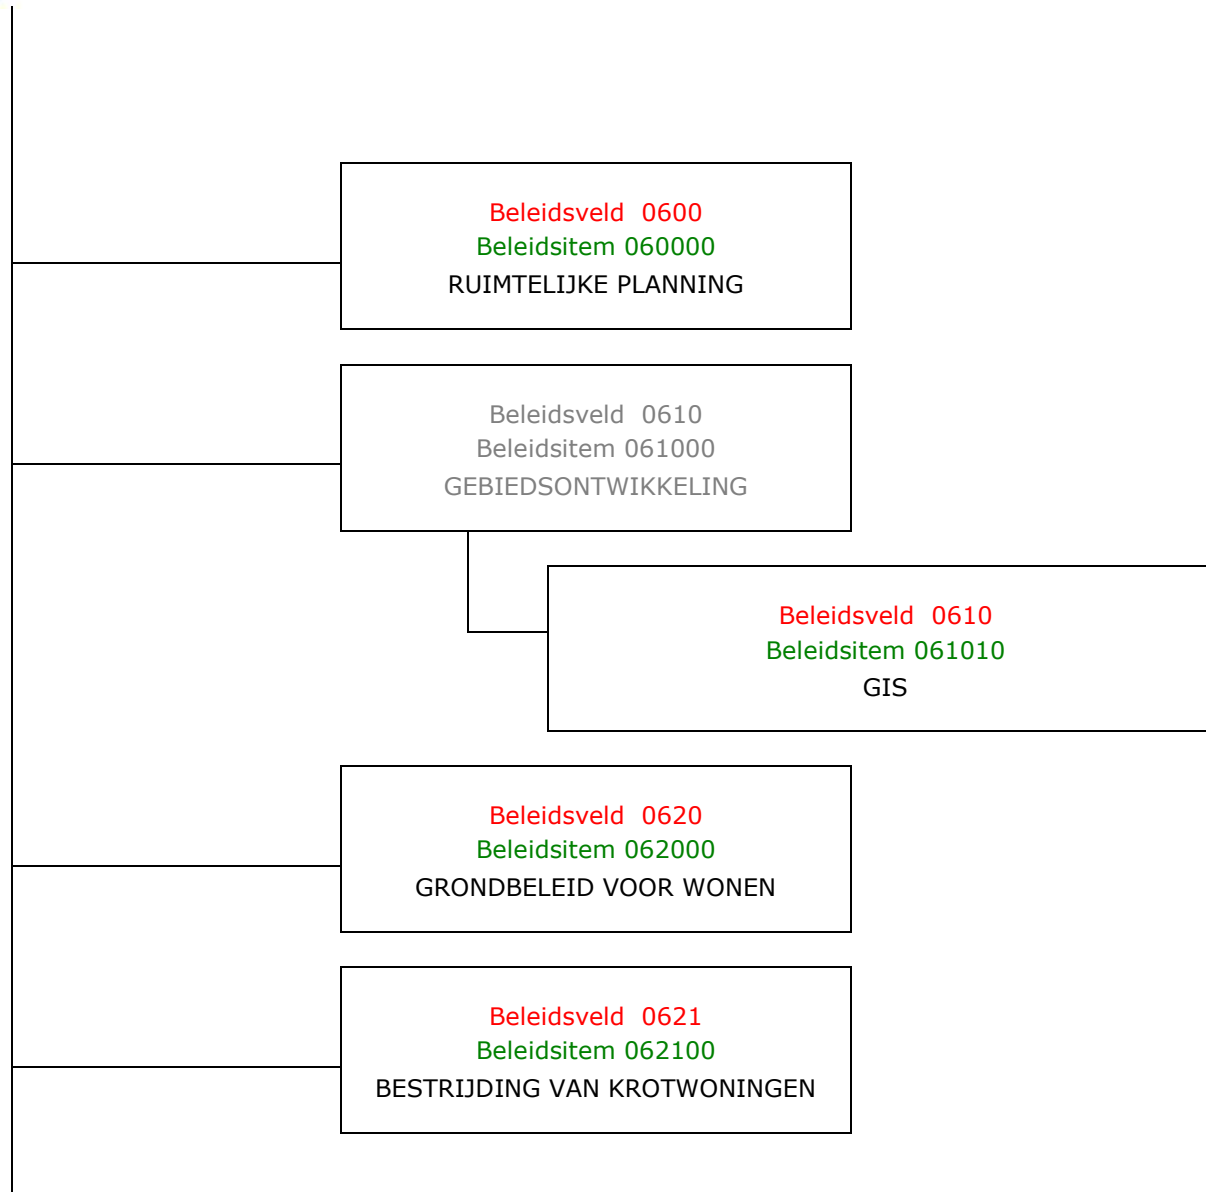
Beleidsveld 0600
Beleidsitem 060000
RUIMTELIJKE PLANNING

Beleidsveld 0610
Beleidsitem 061000
GEBIEDSONTWIKKELING

Beleidsveld 0610
Beleidsitem 061010
GIS

Beleidsveld 0620
Beleidsitem 062000
GRONDBELEID VOOR WONEN

Beleidsveld 0621
Beleidsitem 062100
BESTRIJDING VAN KROTWONINGEN